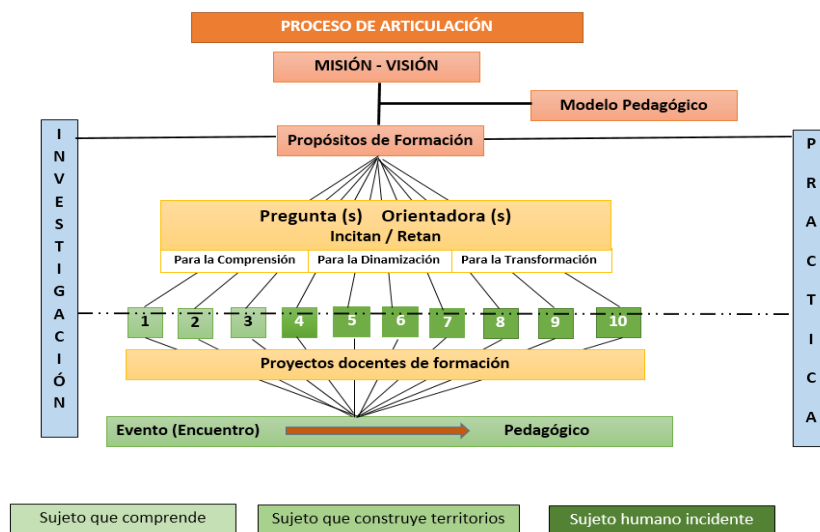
PROCESO DE ARTICULACIÓN

MISIÓN - VISIÓN

Modelo Pedagógico

Propósitos de Formación

I N V E S T I G A C I Ó N

P R A C T I C A

Pregunta (s) Orientadora (s)
Incitan / Retan

Para la Comprensión
Para la Dinamización
Para la Transformación

1 2 3 4 5 6 7 8 9 10

Proyectos docentes de formación

Evento (Encuentro)
Pedagógico

Sujeto que comprende
Sujeto que construye territorios
Sujeto humano incidente